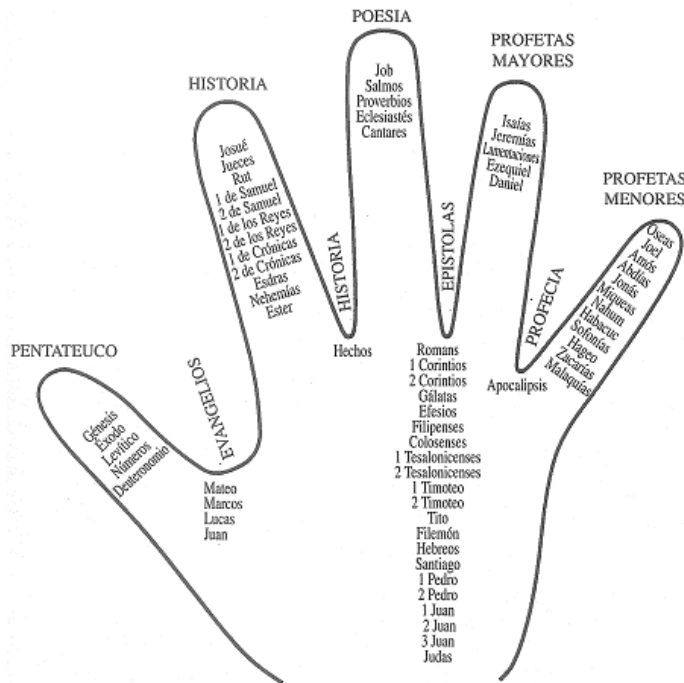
POESIA

Job
Salmos
Proverbios
Eclesiastés
Cantares

PROFETAS MAYORES

Isaías
Jeremías
Lamentaciones
Ezequiel
Daniel

HISTORIA

Josué
Jueces
Rut
1 de Samuel
2 de Samuel
1 de los Reyes
2 de los Reyes
1 de Crónicas
2 de Crónicas
Esdras
Nehemías
Ester

PROFETAS MENORES

Oseas
Joel
Amós
Abdías
Jonás
Miqueas
Nahum
Habacuc
Sofonías
Hageo
Zacarías
Malaquías

HISTORIA

EPISTOLAS

PROFECIA

PENTATEUCO

Génesis
Exodo
Levítico
Números
Deuteronomio

EVANGELIOS

Hechos

Romans
1 Corintios
2 Corintios
Gálatas
Efesios
Filipenses
Colosenses
1 Tesalonicenses
2 Tesalonicenses
1 Timoteo
2 Timoteo
Tito
Filemón
Hebreos
Santiago
1 Pedro
2 Pedro
1 Juan
2 Juan
3 Juan
Judas

Apocalipsis

Mateo
Marcos
Lucas
Juan